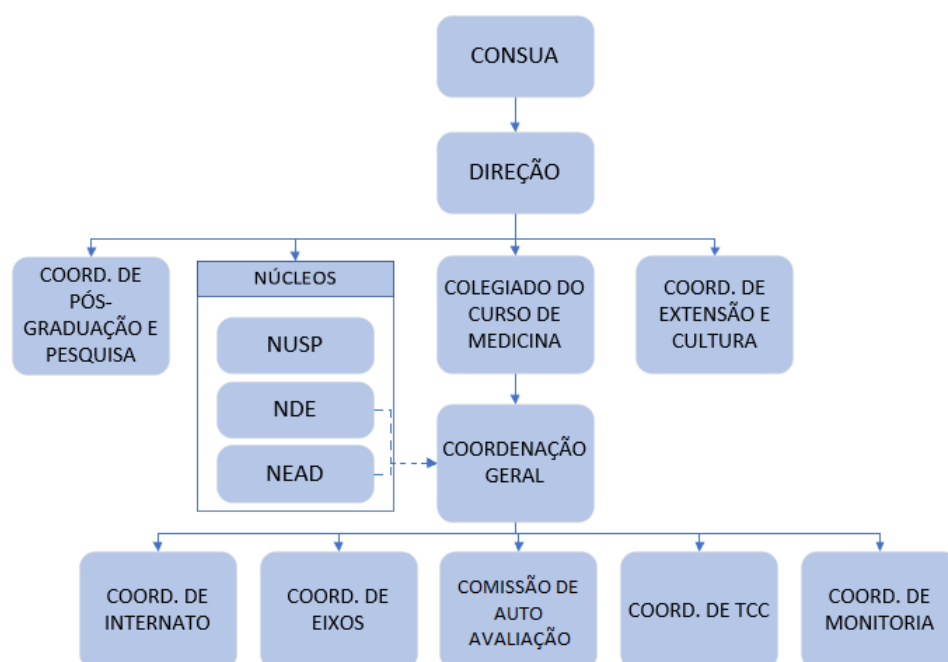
CONSUA

DIREÇÃO

COORD. DE PÓS-GRADUAÇÃO E PESQUISA

NÚCLEOS

NUSP

NDE

NEAD

COLEGIADO DO CURSO DE MEDICINA

COORD. DE EXTENSÃO E CULTURA

COORDENAÇÃO GERAL

COORD. DE INTERNATO

COORD. DE EIXOS

COMISSÃO DE AUTO AVALIAÇÃO

COORD. DE TCC

COORD. DE MONITORIA